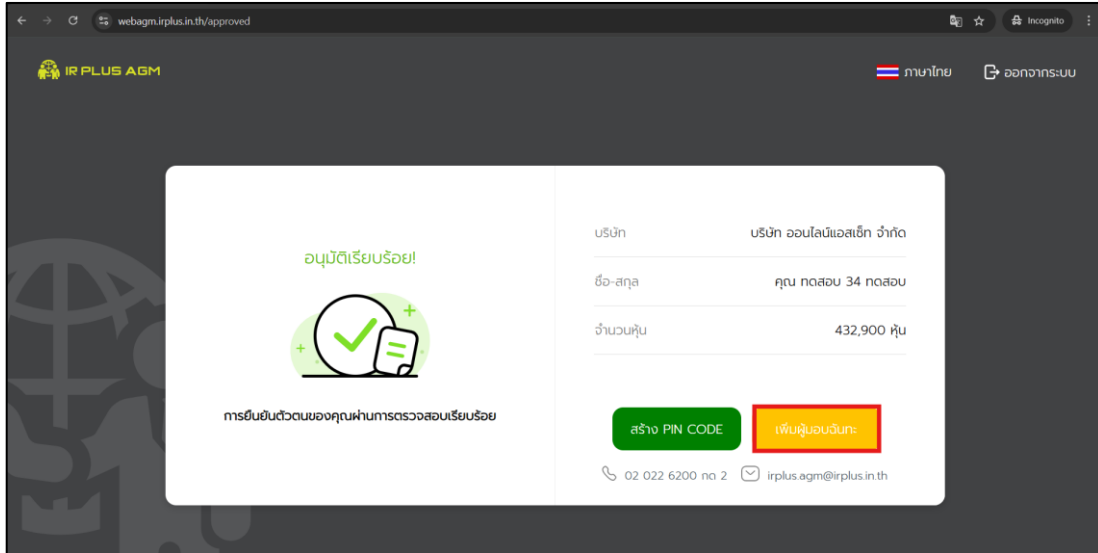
webagm.irplus.in.th/approved

Incognito

IR PLUS AGM

ภาษาไทย

ออกจากระบบ

อนุมัติเรียบร้อย!

การยืนยันตัวตนของคุณผ่านการตรวจสอบเรียบร้อย

| บริษัท | บริษัท ออนไลน์แอสเซ็ท จำกัด |
|---|---|
| ชื่อ-สกุล | คุณ ทดสอบ 34 ทดสอบ |
| จำนวนหุ้น | 432,900 หุ้น |

สร้าง PIN CODE

เพิ่มผู้มอบฉันทะ

02 022 6200 กด 2

irplus.agm@irplus.in.th